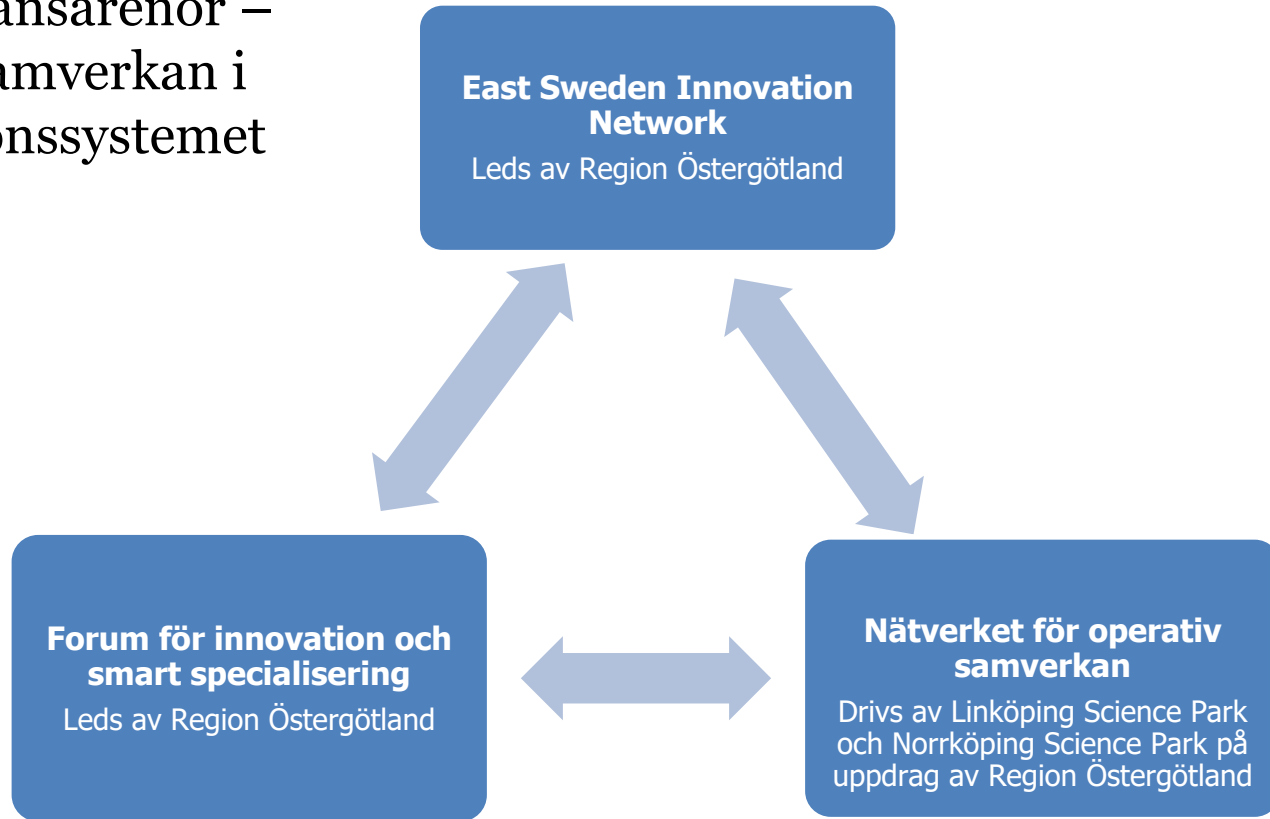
ansarenor –
amverkan i
onssystemet

East Sweden Innovation Network
Leds av Region Östergötland

Forum för innovation och smart specialisering
Leds av Region Östergötland

Nätverket för operativ samverkan
Drivs av Linköping Science Park och Norrköping Science Park på uppdrag av Region Östergötland